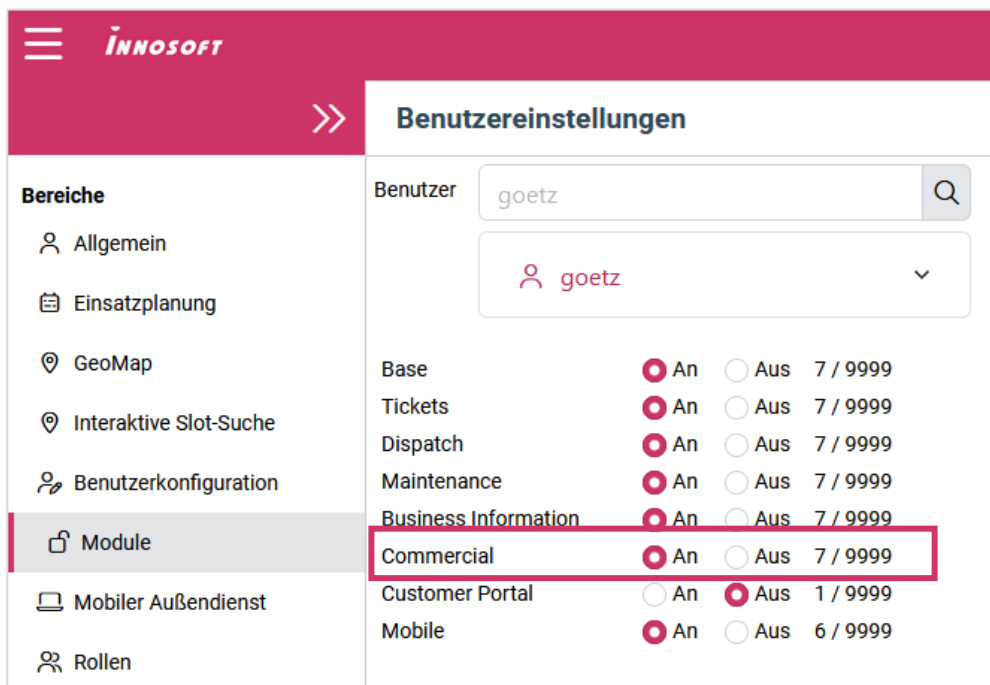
INNOSOFT

Bereiche

Allgemein

Einsatzplanung

GeoMap

Interaktive Slot-Suche

Benutzerkonfiguration

Module

Mobiler Außendienst

Rollen

Benutzereinstellungen

Benutzer goetz

goetz

| | | | |
|---|---|---|---|
| Base | An | Aus | 7 / 9999 |
| Tickets | An | Aus | 7 / 9999 |
| Dispatch | An | Aus | 7 / 9999 |
| Maintenance | An | Aus | 7 / 9999 |
| Business Information | An | Aus | 7 / 9999 |
| Commercial | An | Aus | 7 / 9999 |
| Customer Portal | An | Aus | 1 / 9999 |
| Mobile | An | Aus | 6 / 9999 |